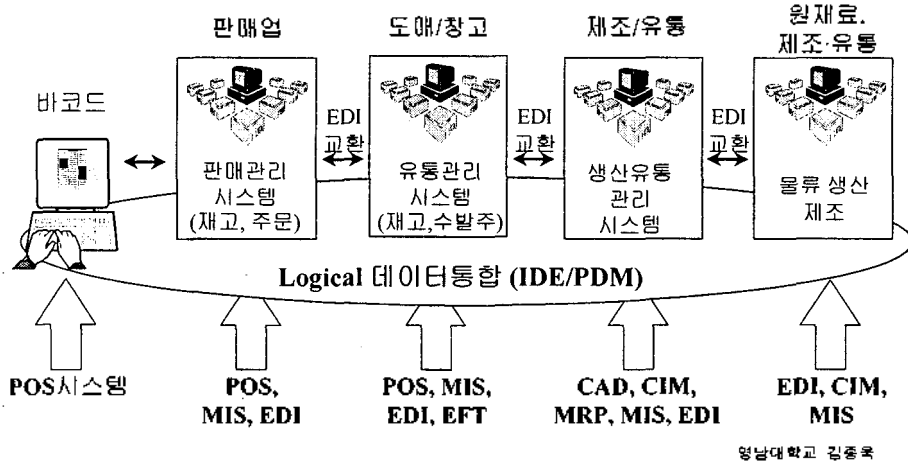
판매업

도매/창고

제조/유통

원재료.
제조·유통

바코드

EDI
교환

EDI
교환

EDI
교환

판매관리
시스템
(재고, 주문)

유통관리
시스템
(재고,수발주)

생산유통
관리
시스템

물류 생산
제조

Logical 데이터통합 (IDE/PDM)

POS시스템

POS,
MIS, EDI

POS, MIS,
EDI, EFT

CAD, CIM,
MRP, MIS, EDI

EDI, CIM,
MIS

영남대학교 김종욱